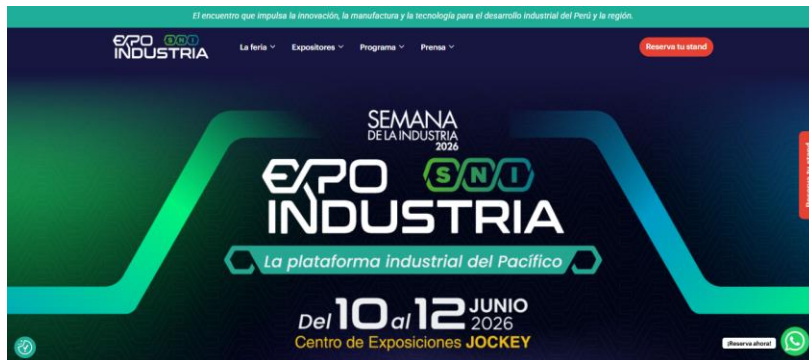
El encuentro que impulsa la innovación, la manufactura y la tecnología para el desarrollo industrial del Perú y la región.

EXPO SNI INDUSTRIA

La feria ˅ Expositores ˅ Programa ˅ Prensa ˅

Reserva tu stand

SEMANA DE LA INDUSTRIA 2026

EXPO SNI INDUSTRIA

La plataforma industrial del Pacífico

Del 10 al 12 JUNIO 2026

Centro de Exposiciones JOCKEY

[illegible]

¡Reserva ahora!